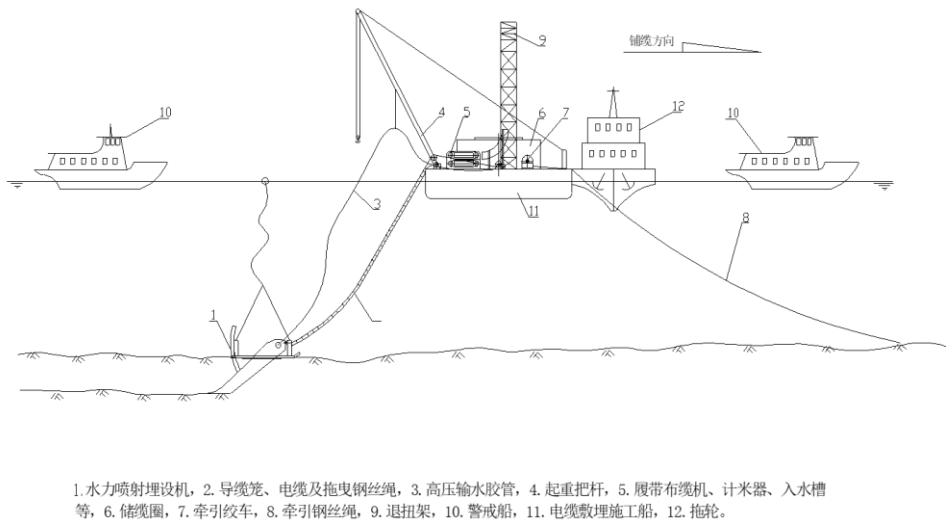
铺缆方向

9

10

4

5

6

7

12

10

3

11

8

1

1.水力喷射埋设机，2.导缆笼、电缆及拖曳钢丝绳，3.高压输水胶管，4.起重把杆，5.履带布缆机、计米器、入水槽等，6.储缆圈，7.牵引绞车，8.牵引钢丝绳，9.退扭架，10.警戒船，11.电缆敷埋施工船，12.拖轮。